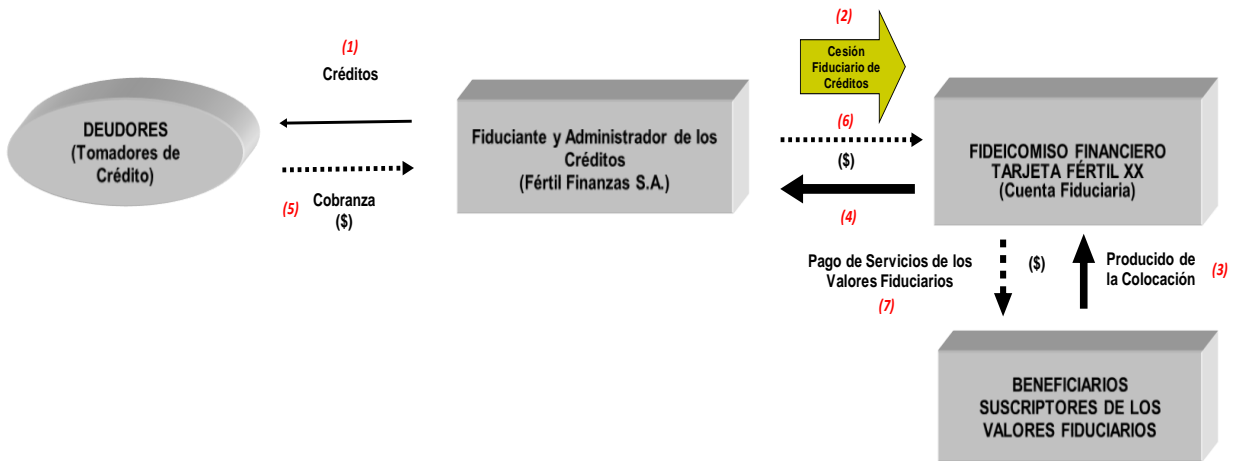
(1)
Créditos

DEUDORES
(Tomadores de Crédito)

(5) Cobranza
($)

Fiduciante y Administrador de los Créditos
(Fértil Finanzas S.A.)

(2)
Cesión Fiduciario de Créditos

(6)
($)

(4)

FIDEICOMISO FINANCIERO
TARJETA FÉRTIL XX
(Cuenta Fiduciaria)

Pago de Servicios de los Valores Fiduciarios
(7)

($)

Producido de la Colocación (3)

BENEFICIARIOS
SUSCRIPTORES DE LOS VALORES FIDUCIARIOS